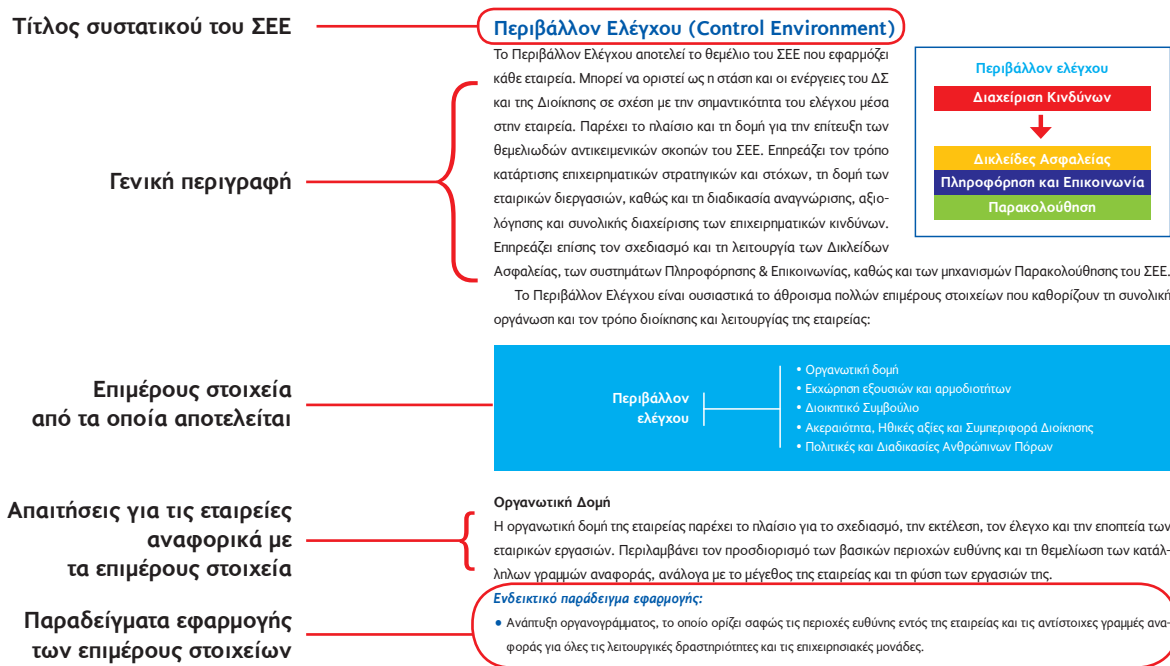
Τίτλος συστατικού του ΣΕΕ

Περιβάλλον Ελέγχου (Control Environment)

Γενική περιγραφή

Το Περιβάλλον Ελέγχου αποτελεί το θεμέλιο του ΣΕΕ που εφαρμόζει κάθε εταιρεία. Μπορεί να οριστεί ως η στάση και οι ενέργειες του ΔΣ και της Διοίκησης σε σχέση με την σημαντικότητα του ελέγχου μέσα στην εταιρεία. Παρέχει το πλαίσιο και τη δομή για την επίτευξη των θεμελιωδών αντικειμενικών σκοπών του ΣΕΕ. Επηρεάζει τον τρόπο κατάρτισης επιχειρηματικών στρατηγικών και στόχων, τη δομή των εταιρικών διεργασιών, καθώς και τη διαδικασία αναγνώρισης, αξιολόγησης και συνολικής διαχείρισης των επιχειρηματικών κινδύνων. Επηρεάζει επίσης τον σχεδιασμό και τη λειτουργία των Δικλείδων Ασφαλείας, των συστημάτων Πληροφόρησης & Επικοινωνίας, καθώς και των μηχανισμών Παρακολούθησης του ΣΕΕ.

Περιβάλλον ελέγχου
Διαχείριση Κινδύνων
Δικλείδες Ασφαλείας
Πληροφόρηση και Επικοινωνία
Παρακολούθηση

Το Περιβάλλον Ελέγχου είναι ουσιαστικά το άθροισμα πολλών επιμέρους στοιχείων που καθορίζουν τη συνολική οργάνωση και τον τρόπο διοίκησης και λειτουργίας της εταιρείας:

Επιμέρους στοιχεία από τα οποία αποτελείται

Περιβάλλον ελέγχου
• Οργανωτική δομή
• Εκχώρηση εξουσιών και αρμοδιοτήτων
• Διοικητικό Συμβούλιο
• Ακεραιότητα, Ηθικές αξίες και Συμπεριφορά Διοίκησης
• Πολιτικές και Διαδικασίες Ανθρώπινων Πόρων

Απαιτήσεις για τις εταιρείες αναφορικά με τα επιμέρους στοιχεία

Οργανωτική Δομή
Η οργανωτική δομή της εταιρείας παρέχει το πλαίσιο για το σχεδιασμό, την εκτέλεση, τον έλεγχο και την εποπτεία των εταιρικών εργασιών. Περιλαμβάνει τον προσδιορισμό των βασικών περιοχών ευθύνης και τη θεμελίωση των κατάλληλων γραμμών αναφοράς, ανάλογα με το μέγεθος της εταιρείας και τη φύση των εργασιών της.

Παραδείγματα εφαρμογής των επιμέρους στοιχείων

Ενδεικτικό παράδειγμα εφαρμογής:
• Ανάπτυξη οργανογράμματος, το οποίο ορίζει σαφώς τις περιοχές ευθύνης εντός της εταιρείας και τις αντίστοιχες γραμμές αναφοράς για όλες τις λειτουργικές δραστηριότητες και τις επιχειρησιακές μονάδες.